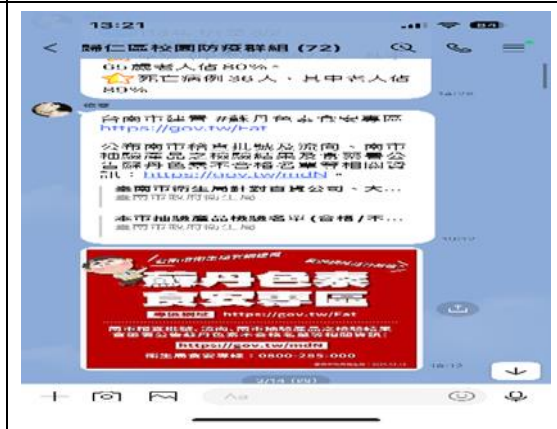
13:21

<

歸仁區校園防疫群組 (72)

65歲老人佔80%。
死亡病例36人，其中老人佔80%

台南市政府蘇丹紅食安專區
https://gov.tw/Fat

公布南市稽查批號及流向、南市抽驗產品之檢驗結果及衛福部公告蘇丹紅色素不合格名單等相關資訊：https://gov.tw/mdN。

臺南市衛生局針對食品公司、大...
臺南市政府衛生局

本市抽驗產品檢驗結果(合格/不...
臺南市政府衛生局

蘇丹色素
食安專區

https://gov.tw/Fat

https://gov.tw/mdN

0800-285-000

Aa